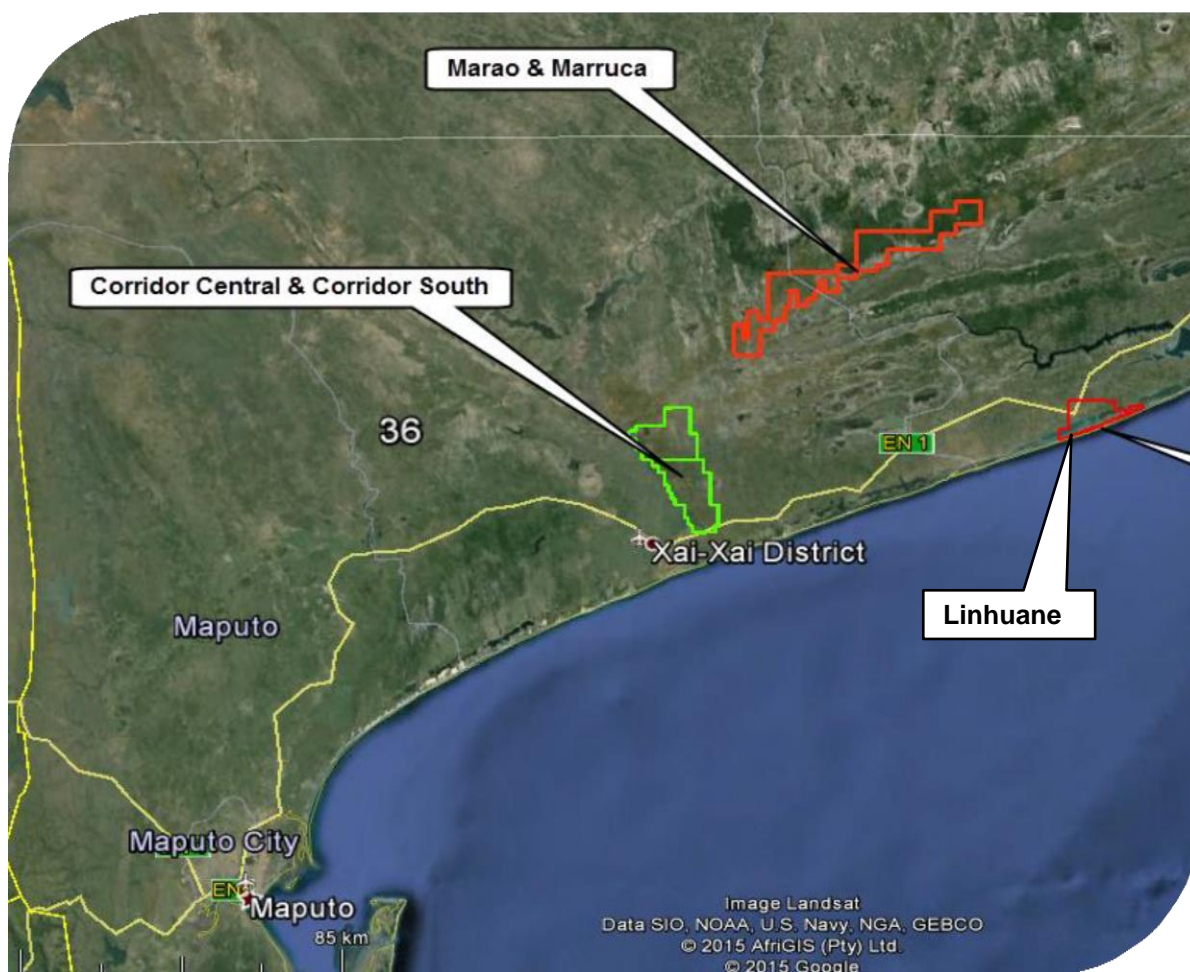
Marao & Marruca

Corridor Central & Corridor South

36

EN 1

Xai-Xai District

Linhuane

Maputo

Maputo City

EN

Maputo

85 km

Image Landsat
Data SIO, NOAA, U.S. Navy, NGA, GEBCO
© 2015 AfriGIS (Pty) Ltd.
© 2015 Google